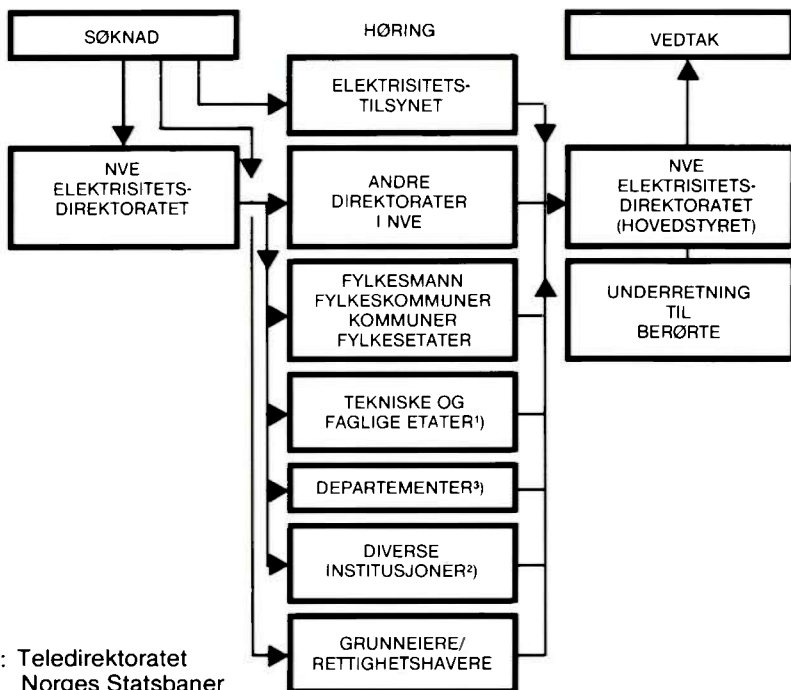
SØKNAD

HØRING

VEDTAK

ELEKTRISITETS-TILSYNET

NVE ELEKTRISITETS-DIREKTORATET

ANDRE DIREKTORATER I NVE

NVE ELEKTRISITETS-DIREKTORATET (HOVEDSTYRET)

FYLKESMANN FYLKESKOMMUNER KOMMUNER FYLKESETATER

UNDERRETNING TIL BERØRTE

TEKNISKE OG FAGLIGE ETATER$^{1)}$

DEPARTEMENTER$^{3)}$

DIVERSE INSTITUSJONER$^{2)}$

GRUNNEIERE/ RETTIGHETSHAVERE

: Teledirektoratet
Norges Statsbaner